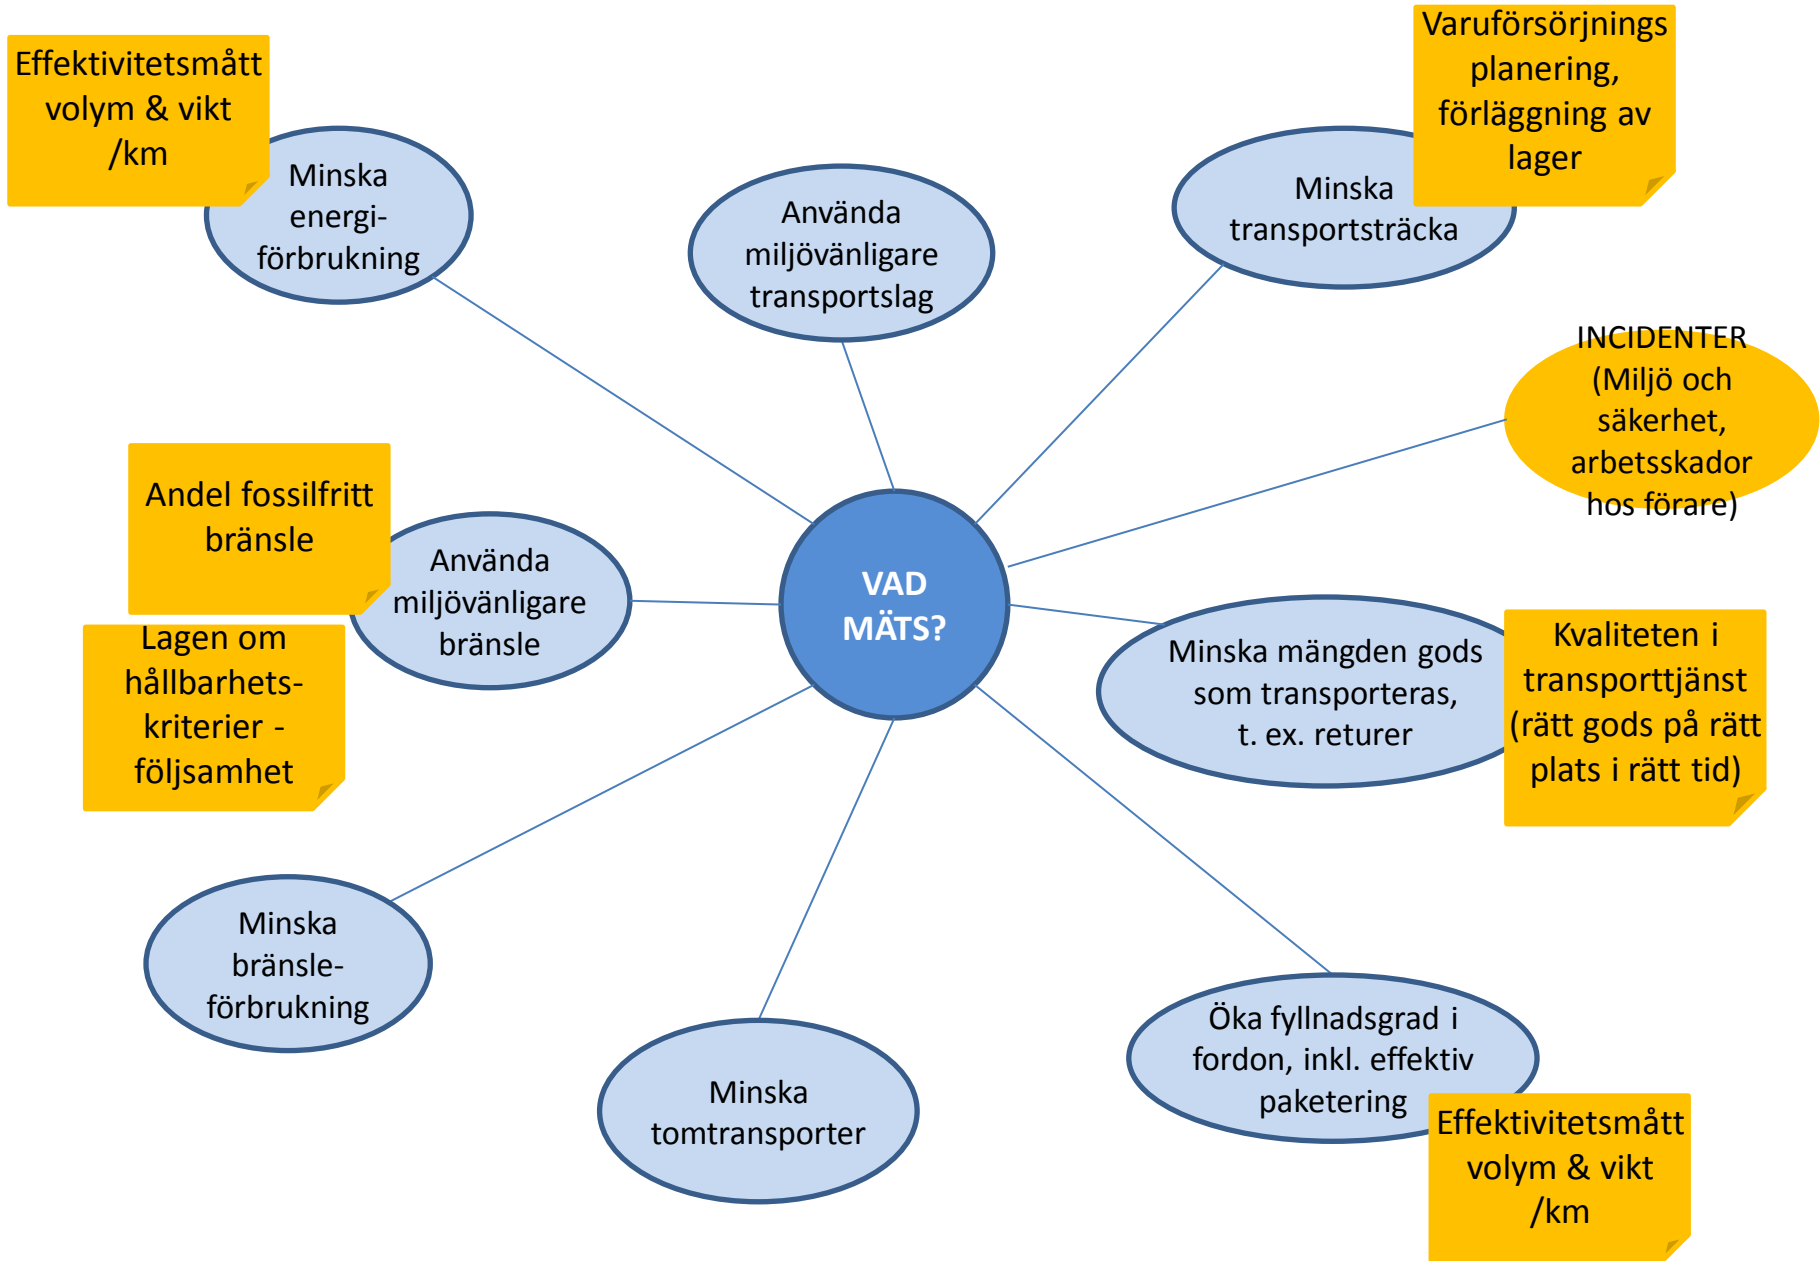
VAD MÄTS?

Effektivitetsmått volym & vikt /km

Minska energiförbrukning

Använda miljövänligare transportslag

Minska transportsträcka

Varuförsörjnings planering, förläggning av lager

INCIDENTER (Miljö och säkerhet, arbetsskador hos förare)

Andel fossilfritt bränsle

Använda miljövänligare bränsle

Lagen om hållbarhetskriterier - följsamhet

Minska mängden gods som transporteras, t. ex. returer

Kvaliteten i transporttjänst (rätt gods på rätt plats i rätt tid)

Minska bränsleförbrukning

Minska tomtransporter

Öka fyllnadsgrad i fordon, inkl. effektiv paketering

Effektivitetsmått volym & vikt /km